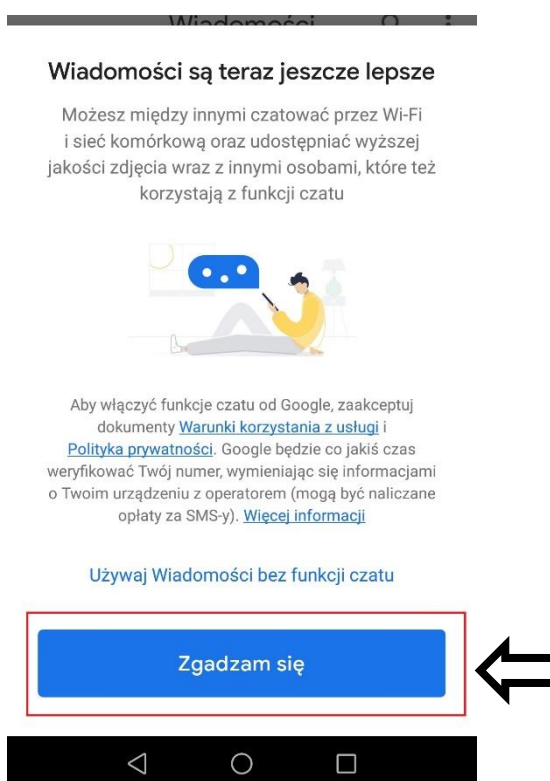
Wiadomości

Wiadomości są teraz jeszcze lepsze

Możesz między innymi czatować przez Wi-Fi i sieć komórkową oraz udostępniać wyższej jakości zdjęcia wraz z innymi osobami, które też korzystają z funkcji czatu

Aby włączyć funkcje czatu od Google, zaakceptuj dokumenty Warunki korzystania z usługi i Polityka prywatności. Google będzie co jakiś czas weryfikować Twój numer, wymieniając się informacjami o Twoim urządzeniu z operatorem (mogą być naliczane opłaty za SMS-y). Więcej informacji

Używaj Wiadomości bez funkcji czatu

Zgadzam się